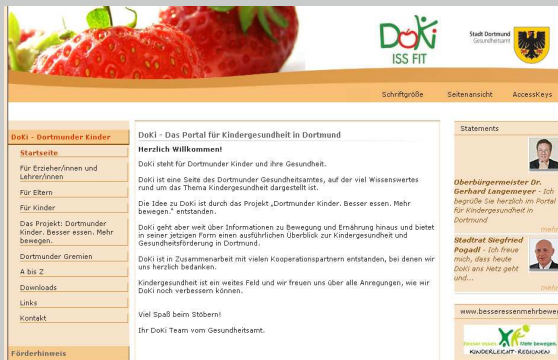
DoKi
ISS FIT

Stadt Dortmund
Gesundheitsamt

Schriftgröße Seitenansicht AccessKeys

DoKi - Dortmunder Kinder

Startseite
Für Erzieher/innen und Lehrer/innen
Für Eltern
Für Kinder
Das Projekt: Dortmunder Kinder. Besser essen. Mehr bewegen.
Dortmunder Gremien
A bis Z
Downloads
Links
Kontakt

Förderhinweis

DoKi - Das Portal für Kindergesundheit in Dortmund

Herzlich Willkommen!

DoKi steht für Dortmunder Kinder und ihre Gesundheit.

DoKi ist eine Seite des Dortmunder Gesundheitsamtes, auf der viel Wissenswertes rund um das Thema Kindergesundheit dargestellt ist.

Die Idee zu DoKi ist durch das Projekt „Dortmunder Kinder. Besser essen. Mehr bewegen." entstanden.

DoKi geht aber weit über Informationen zu Bewegung und Ernährung hinaus und bietet in seiner jetzigen Form einen ausführlichen Überblick zur Kindergesundheit und Gesundheitsförderung in Dortmund.

DoKi ist in Zusammenarbeit mit vielen Kooperationspartnern entstanden, bei denen wir uns herzlich bedanken.

Kindergesundheit ist ein weites Feld und wir freuen uns über alle Anregungen, wie wir DoKi noch verbessern können.

Viel Spaß beim Stöbern!

Ihr DoKi Team vom Gesundheitsamt.

Statements

Oberbürgermeister Dr. Gerhard Langemeyer - Ich begrüße Sie herzlich im Portal für Kindergesundheit in Dortmund
mehr

Stadtrat Siegfried Pogadl - Ich freue mich, dass heute DoKi ans Netz geht und...
mehr

www.besseressenmehrbewe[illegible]

Besser essen. Mehr bewegen.
KINDERLEICHT-REGIONEN